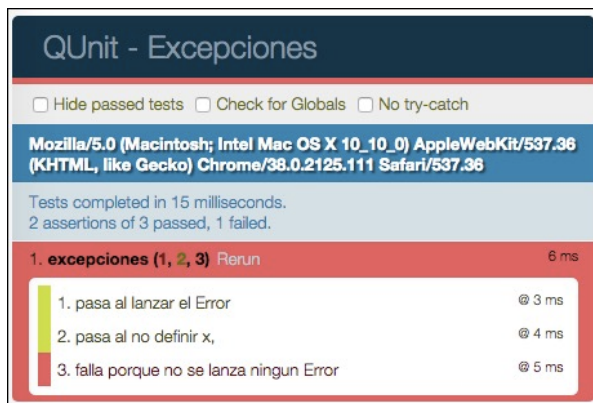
QUnit - Excepciones

Hide passed tests Check for Globals No try-catch

Mozilla/5.0 (Macintosh; Intel Mac OS X 10_10_0) AppleWebKit/537.36 (KHTML, like Gecko) Chrome/38.0.2125.111 Safari/537.36

Tests completed in 15 milliseconds.
2 assertions of 3 passed, 1 failed.

1. excepciones (1, 2, 3) Rerun 6 ms

1. pasa al lanzar el Error @ 3 ms
2. pasa al no definir x, @ 4 ms
3. falla porque no se lanza ningun Error @ 5 ms